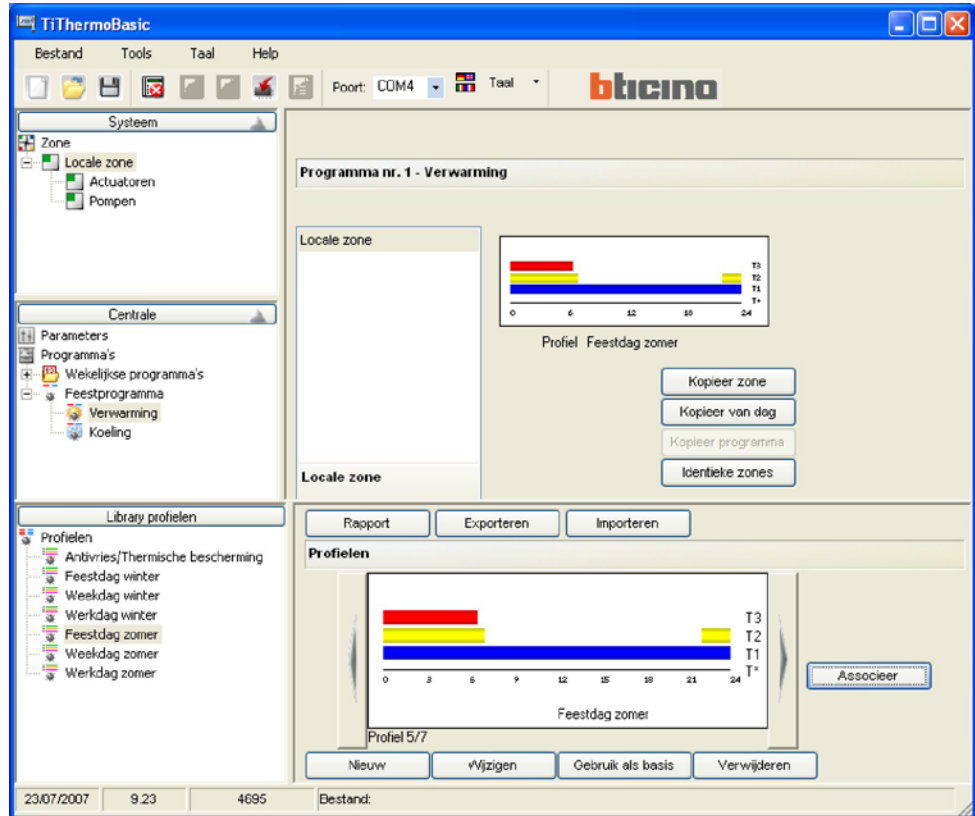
TiThermoBasic

Bestand Tools Taal Help

Poort: COM4 Taal

bticino

Systeem

Zone
Locale zone
Actuatoren
Pompen

Centrale

Parameters
Programma's
Wekelijkse programma's
Feestprogramma
Verwarming
Koeling

Programma nr. 1 - Verwarming

Locale zone

T3
T2
T1
T*
0 6 12 18 24

Profiel Feestdag zomer

Kopieer zone
Kopieer van dag
Kopieer programma
Identieke zones

Locale zone

Library profielen

Profielen
Antivries/Thermische bescherming
Feestdag winter
Weekdag winter
Werkdag winter
Feestdag zomer
Weekdag zomer
Werkdag zomer

Rapport Exporteren Importeren

Profielen

T3
T2
T1
T*
0 3 6 9 12 15 18 21 24

Feestdag zomer

Profiel 5/7

Associeer

Nieuw Wijzigen Gebruik als basis Verwijderen

23/07/2007 9.23 4695 Bestand: